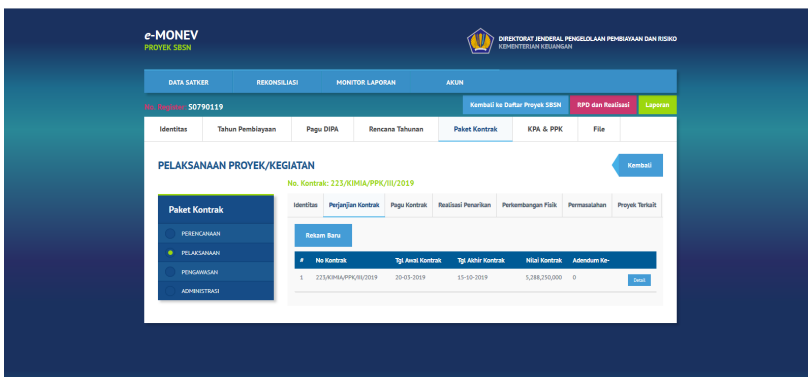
e-MONEV
PROYEK SBSN

DIREKTORAT JENDERAL PENGELOLAAN PEMBIAYAAN DAN RISIKO
KEMENTERIAN KEUANGAN

DATA SATKER | REKONSILIASI | MONITOR LAPORAN | AKUN

No. Register: S0790119

Kembali ke Daftar Proyek SBSN | RPD dan Realisasi | Laporan

Identitas | Tahun Pembiayaan | Pagu DIPA | Rencana Tahunan | Paket Kontrak | KPA & PPK | File

PELAKSANAAN PROYEK/KEGIATAN

Kembali

No. Kontrak: 223/KIMIA/PPK/III/2019

Paket Kontrak

PERENCANAAN
PELAKSANAAN
PENGAWASAN
ADMINISTRASI

Identitas | Perjanjian Kontrak | Pagu Kontrak | Realisasi Penarikan | Perkembangan Fisik | Permasalahan | Proyek Terkait

Rekam Baru

| # | No Kontrak | Tgl Awal Kontrak | Tgl Akhir Kontrak | Nilai Kontrak | Adendum Ke- | |
|---|---|---|---|---|---|---|
| 1 | 223/KIMIA/PPK/III/2019 | 20-03-2019 | 15-10-2019 | 5,288,250,000 | 0 | Detail |